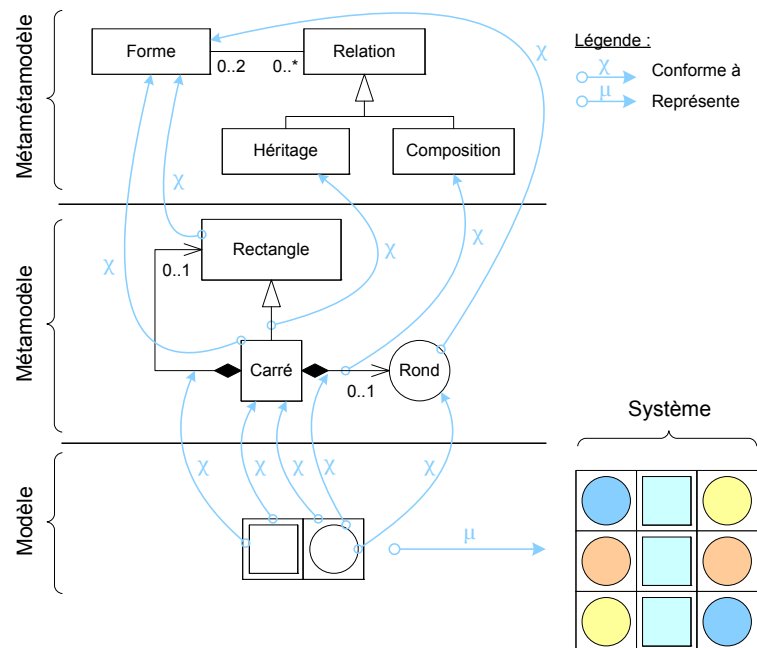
Métamétamodèle

Forme
0..2
0..*
Relation
Héritage
Composition

Légende :
$\chi$ Conforme à
$\mu$ Représente

$\chi$
$\chi$

Métamodèle

Rectangle
0..1
$\chi$
$\chi$
$\chi$
Carré
Rond
0..1

Système

Modèle

$\chi$
$\chi$
$\chi$
$\chi$
$\chi$
$\mu$